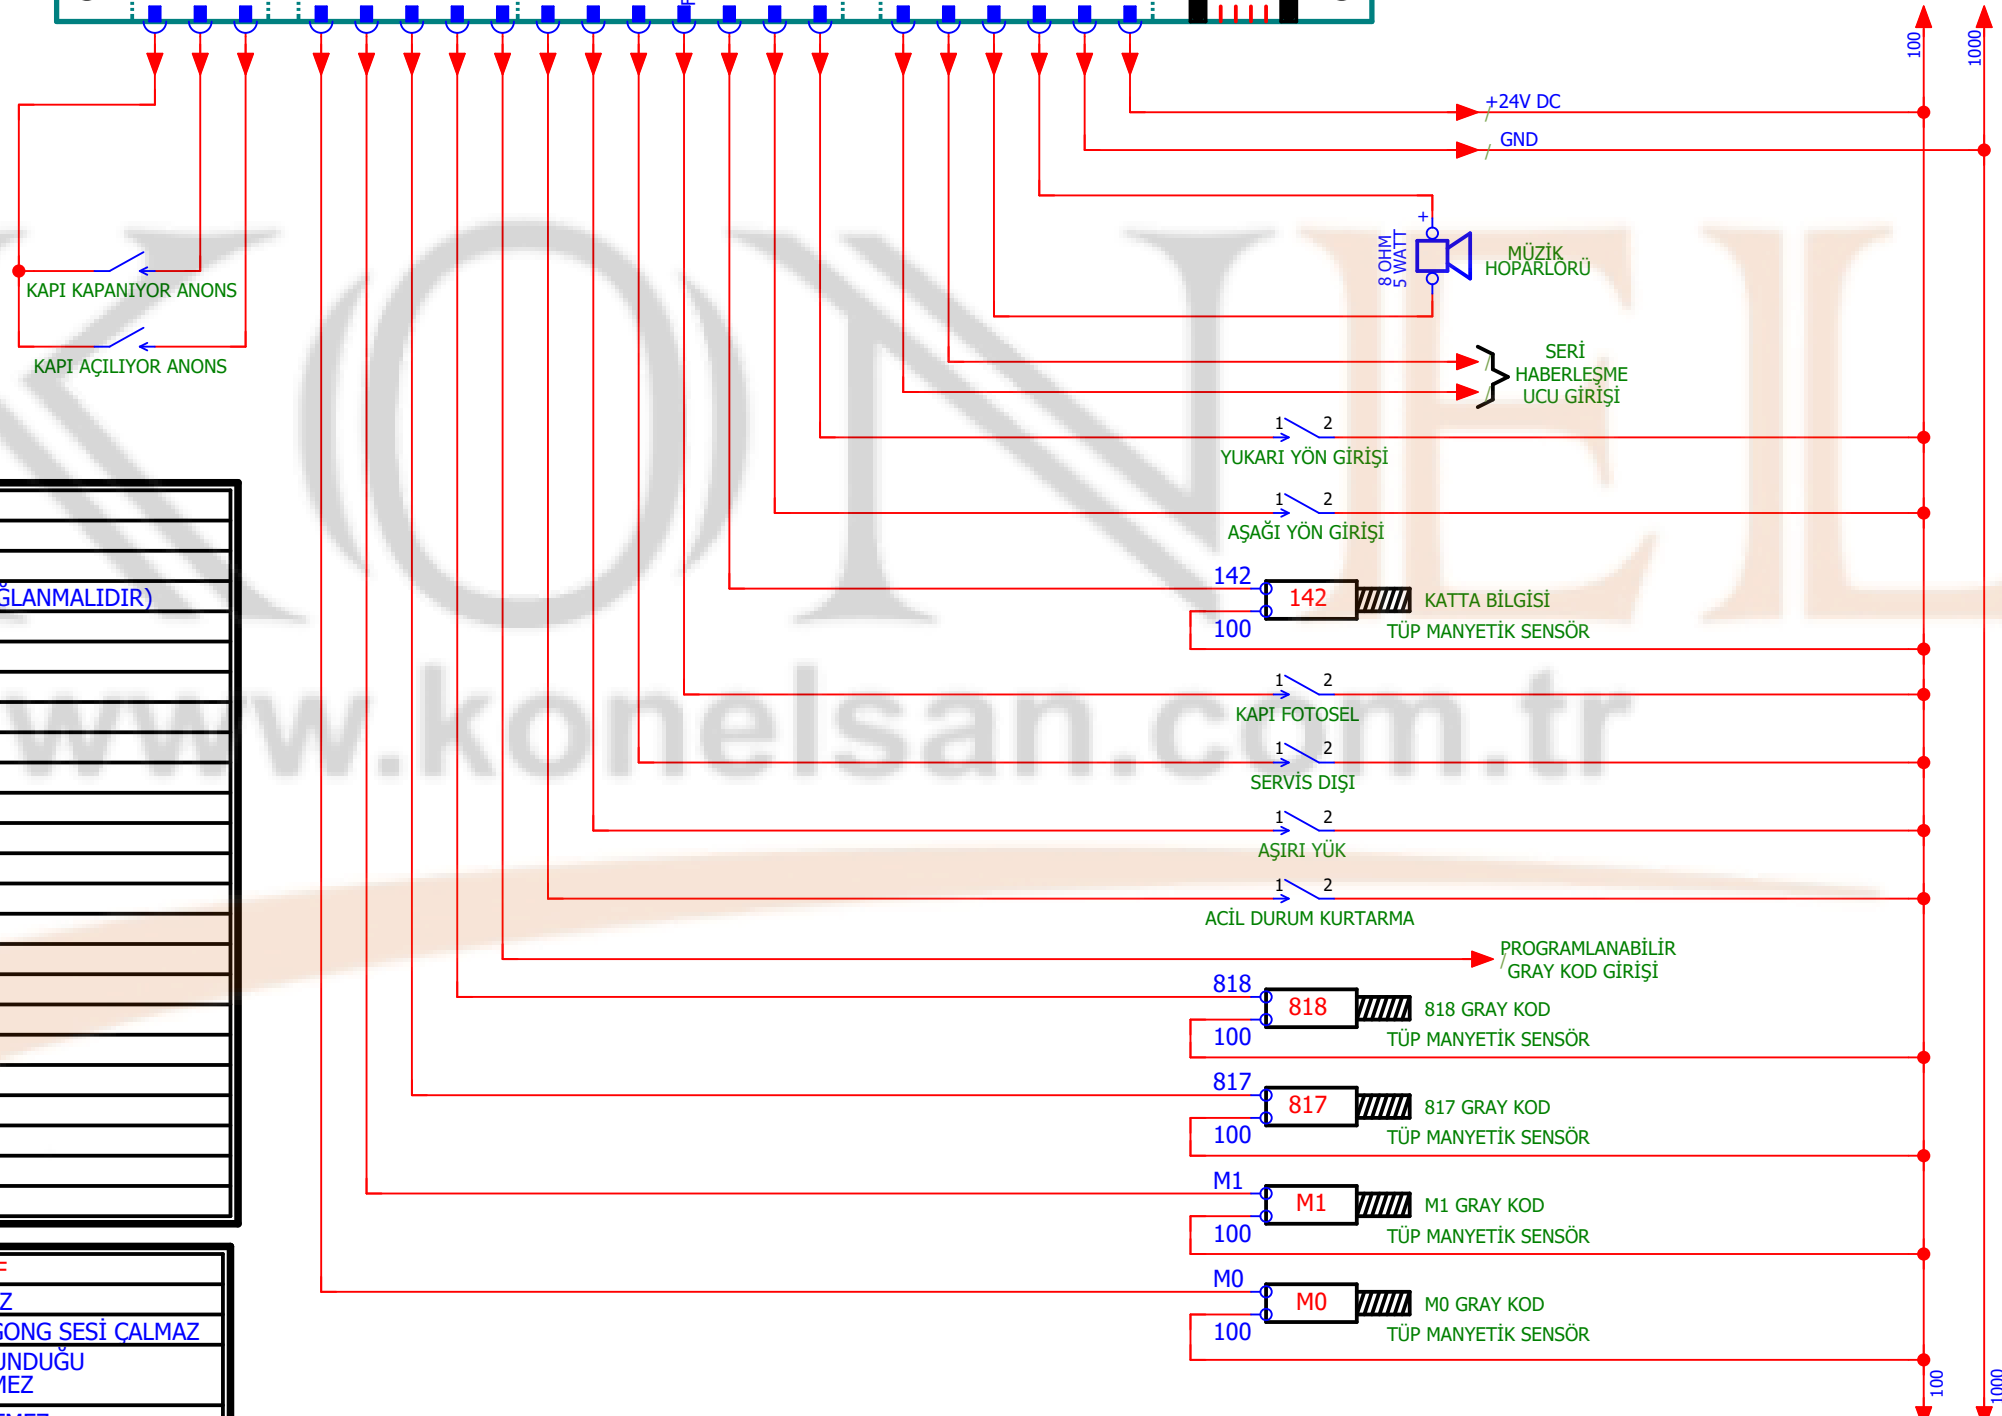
100
1000
+24V DC
GND
+
8 OHM
5 WATT
MÜZİK
HOPARLÖRÜ
KAPI KAPANIYOR ANONS
KAPI AÇILIYOR ANONS
SERİ
HABERLEŞME
UCU GİRİŞİ
1 2
YUKARI YÖN GİRİŞİ
1 2
AŞAĞI YÖN GİRİŞİ
142
142
KATTA BİLGİSİ
100
TÜP MANYETİK SENSÖR
ĞLANMALIDIR)
1 2
KAPI FOTOSEL
www.konelsan.com.tr
1 2
SERVİS DIŞI
1 2
AŞIRI YÜK
1 2
ACİL DURUM KURTARMA
PROGRAMLANABİLİR
GRAY KOD GİRİŞİ
818
818
818 GRAY KOD
100
TÜP MANYETİK SENSÖR
817
817
817 GRAY KOD
100
TÜP MANYETİK SENSÖR
M1
M1
M1 GRAY KOD
100
TÜP MANYETİK SENSÖR
M0
M0
M0 GRAY KOD
100
TÜP MANYETİK SENSÖR
Z
GONG SESİ ÇALMAZ
UNDUĞU
MEZ
100
1000